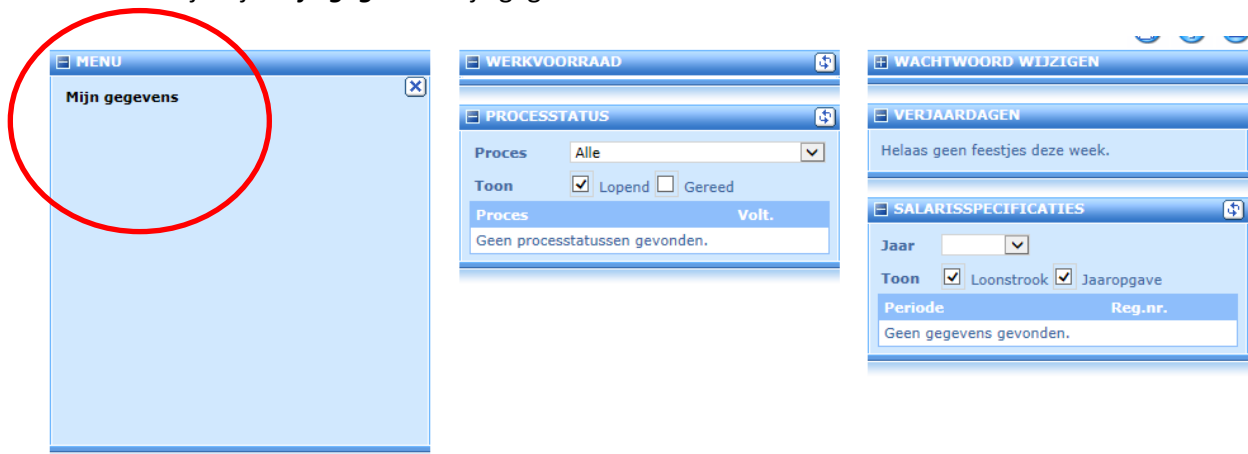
MENU

Mijn gegevens

WERKVOORRAAD

PROCESSTATUS

Proces Alle

Toon Lopend Gereed

| Proces | Volt. |
|---|---|
| Geen processtatussen gevonden. | |

WACHTWOORD WIJZIGEN

VERJAARDAGEN

Helaas geen feestjes deze week.

SALARISSPECIFICATIES

Jaar

Toon Loonstrook Jaaropgave

| Periode | Reg.nr. |
|---|---|
| Geen gegevens gevonden. | |